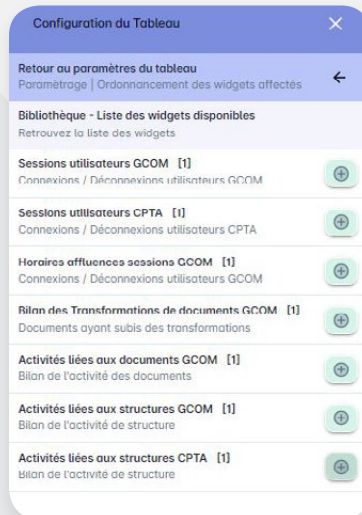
Configuration du Tableau

Retour au paramètres du tableau
Paramétrage | Ordonnancement des widgets affectés

Bibliothèque - Liste des widgets disponibles
Retrouvez la liste des widgets

Sessions utilisateurs GCOM [1]
Connexions / Déconnexions utilisateurs GCOM

Sessions utilisateurs CPTA [1]
Connexions / Déconnexions utilisateurs CPTA

Horaires affluences sessions GCOM [1]
Connexions / Déconnexions utilisateurs GCOM

Bilan des Transformations de documents GCOM [1]
Documents ayant subis des transformations

Activités liées aux documents GCOM [1]
Bilan de l'activité des documents

Activités liées aux structures GCOM [1]
Bilan de l'activité de structure

Activités liées aux structures CPTA [1]
Bilan de l'activité de structure